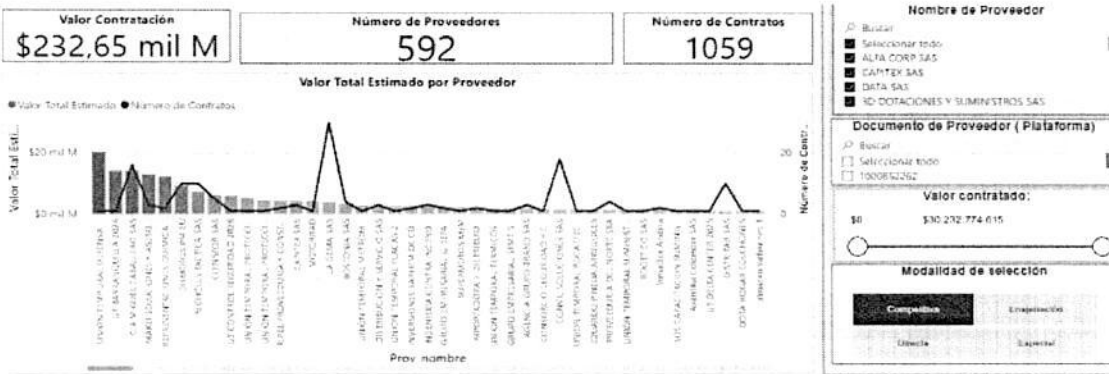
Valor Contratación
$232,65 mil M

Número de Proveedores
592

Número de Contratos
1059

Valor Total Estimado por Proveedor

● Valor Total Estimado ● Número de Contratos

Valor Total Esti...

$20 mil M

$0 mil M

20

0

Número de Contr...

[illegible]

Prov_nombre

Nombre de Proveedor

Buscar

Seleccionar todo

ALFA CORP SAS

CAPITEX SAS

DATA SAS

3D DOTACIONES Y SUMINISTROS SAS

Documento de Proveedor ( Plataforma)

Buscar

Seleccionar todo

1000652262

Valor contratado:

$0

$30.232.774.615

Modalidad de selección

Compañía

Enajenación

Directa

Especial